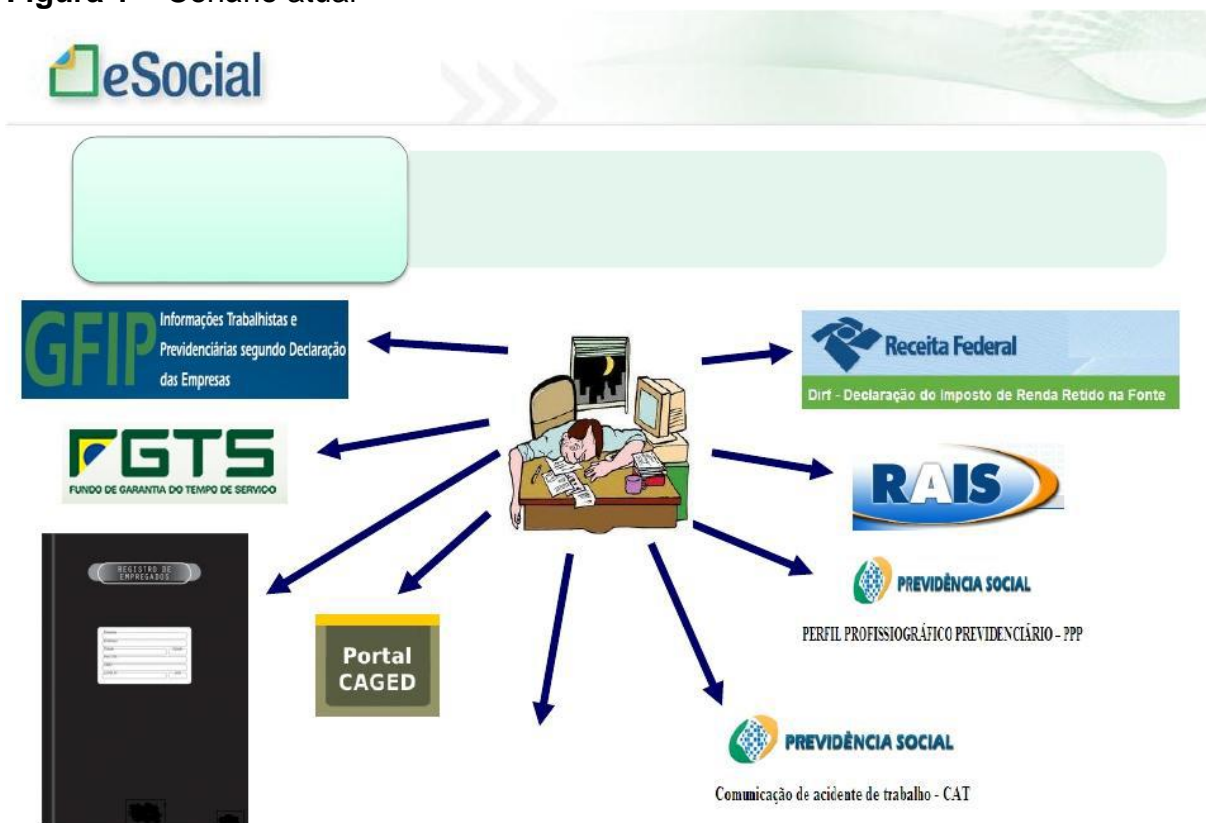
Figura 1 – Cenário atual

eSocial

GFIP Informações Trabalhistas e Previdenciárias segundo Declaração das Empresas

Receita Federal

Dirf - Declaração do Imposto de Renda Retido na Fonte

FGTS
FUNDO DE GARANTIA DO TEMPO DE SERVIÇO

RAIS

REGISTRO DE EMPREGADOS

Portal CAGED

PREVIDÊNCIA SOCIAL

PERFIL PROFISSIOGRÁFICO PREVIDENCIÁRIO - PPP

PREVIDÊNCIA SOCIAL

Comunicação de acidente de trabalho - CAT